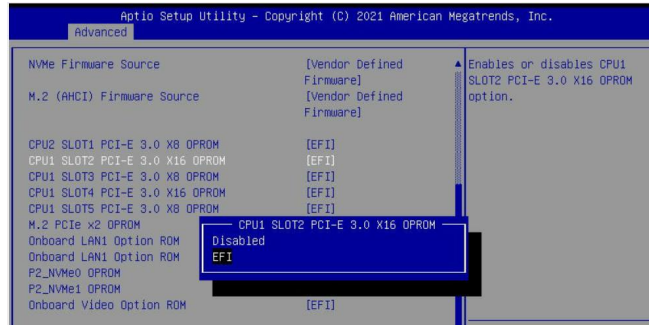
Aptio Setup Utility – Copyright (C) 2021 American Megatrends, Inc.
Advanced

NVMe Firmware Source [Vendor Defined Firmware]
M.2 (AHCI) Firmware Source [Vendor Defined Firmware]

CPU2 SLOT1 PCI-E 3.0 X8 OPROM [EFI]
CPU1 SLOT2 PCI-E 3.0 X16 OPROM [EFI]
CPU1 SLOT3 PCI-E 3.0 X8 OPROM [EFI]
CPU1 SLOT4 PCI-E 3.0 X16 OPROM [EFI]
CPU1 SLOT5 PCI-E 3.0 X8 OPROM [EFI]
M.2 PCIe x2 OPROM
Onboard LAN1 Option ROM
Onboard LAN1 Option ROM
P2_NVMe0 OPROM
P2_NVMe1 OPROM
Onboard Video Option ROM [EFI]

CPU1 SLOT2 PCI-E 3.0 X16 OPROM
Disabled
EFI

Enables or disables CPU1 SLOT2 PCI-E 3.0 X16 OPROM option.